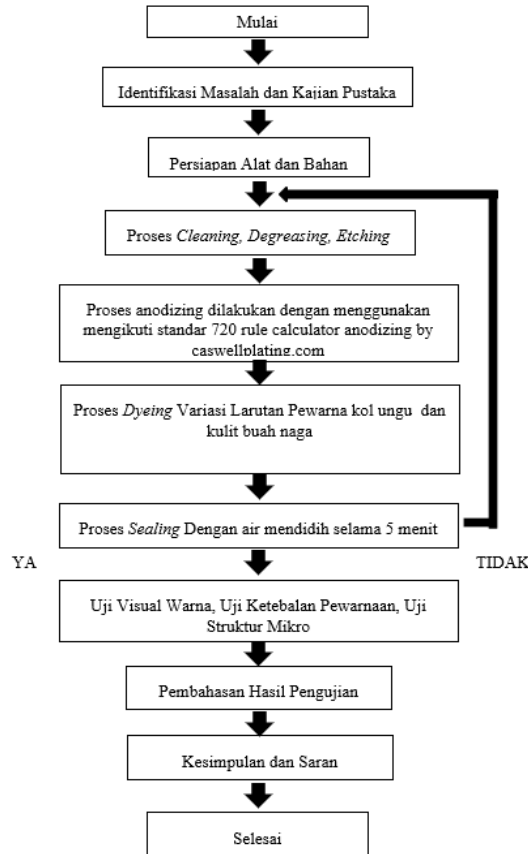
Mulai

Identifikasi Masalah dan Kajian Pustaka

Persiapan Alat dan Bahan

Proses *Cleaning, Degreasing, Etching*

Proses anodizing dilakukan dengan menggunakan mengikuti standar 720 rule calculator anodizing by caswellplating.com

Proses *Dyeing* Variasi Larutan Pewarna kol ungu dan kulit buah naga

Proses *Sealing* Dengan air mendidih selama 5 menit

YA

TIDAK

Uji Visual Warna, Uji Ketebalan Pewarnaan, Uji Struktur Mikro

Pembahasan Hasil Pengujian

Kesimpulan dan Saran

Selesai